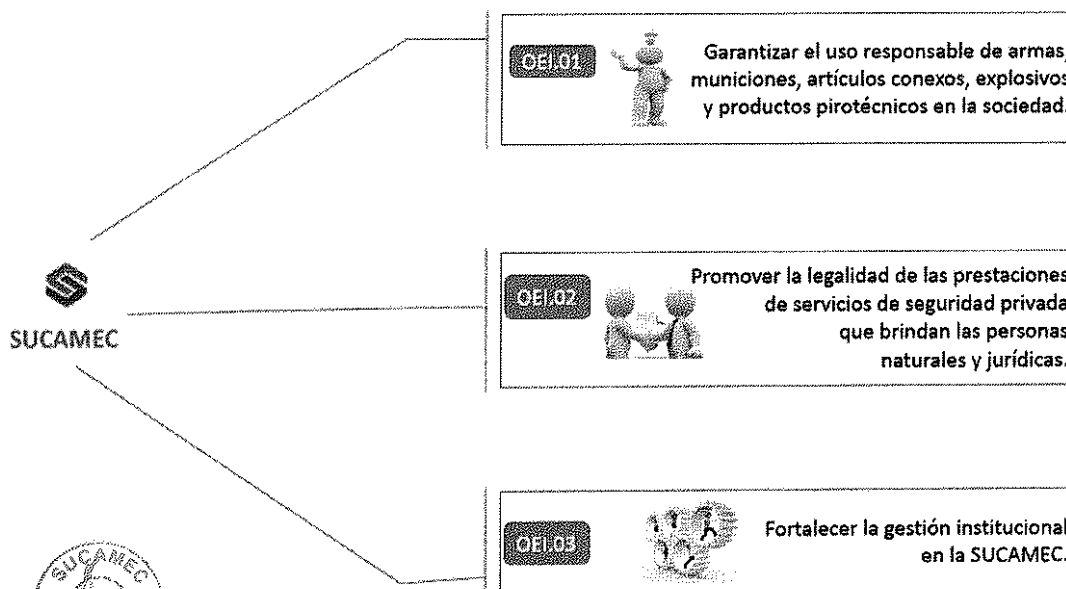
SUCAMEC

OEI.01 Garantizar el uso responsable de armas, municiones, artículos conexos, explosivos y productos pirotécnicos en la sociedad.

OEI.02 Promover la legalidad de las prestaciones de servicios de seguridad privada que brindan las personas naturales y jurídicas.

OEI.03 Fortalecer la gestión institucional en la SUCAMEC.

SUCAMEC